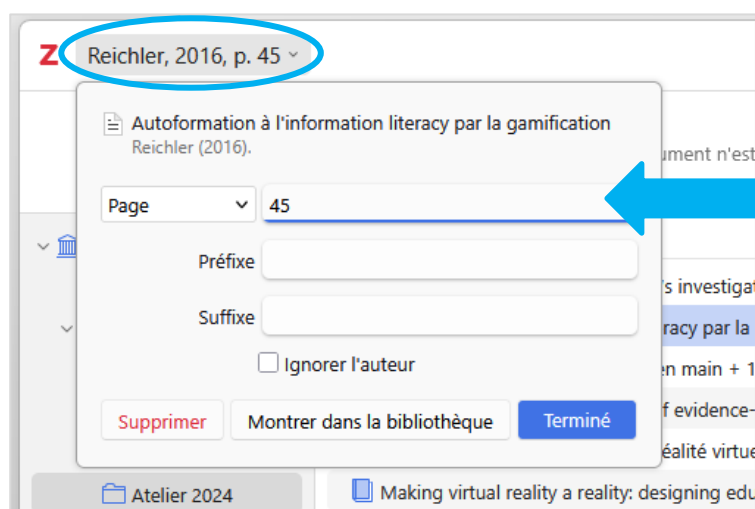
Z Reichler, 2016, p. 45

Autoformation à l'information literacy par la gamification
Reichler (2016).

Page 45

Préfixe

Suffixe

Ignorer l'auteur

Supprimer Montrer dans la bibliothèque Terminé

ument n'est

's investigat

racy par la

n main + 1

f evidence-

éalité virtue

Atelier 2024

Making virtual reality a reality: designing edu